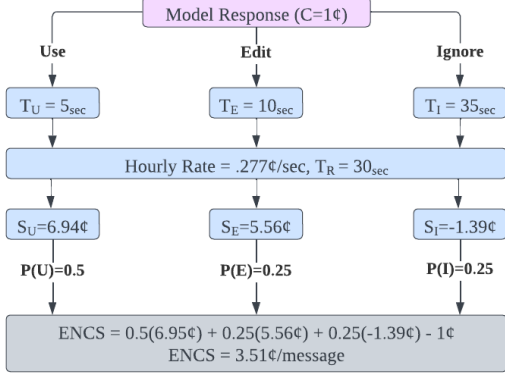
Model Response (C=1¢)

Use

Edit

Ignore

$T_U = 5_{sec}$

$T_E = 10_{sec}$

$T_I = 35_{sec}$

Hourly Rate = .277¢/sec, $T_R = 30_{sec}$

$S_U$=6.94¢

$S_E$=5.56¢

$S_I$=-1.39¢

P(U)=0.5

P(E)=0.25

P(I)=0.25

ENCS = 0.5(6.95¢) + 0.25(5.56¢) + 0.25(-1.39¢) - 1¢
ENCS = 3.51¢/message